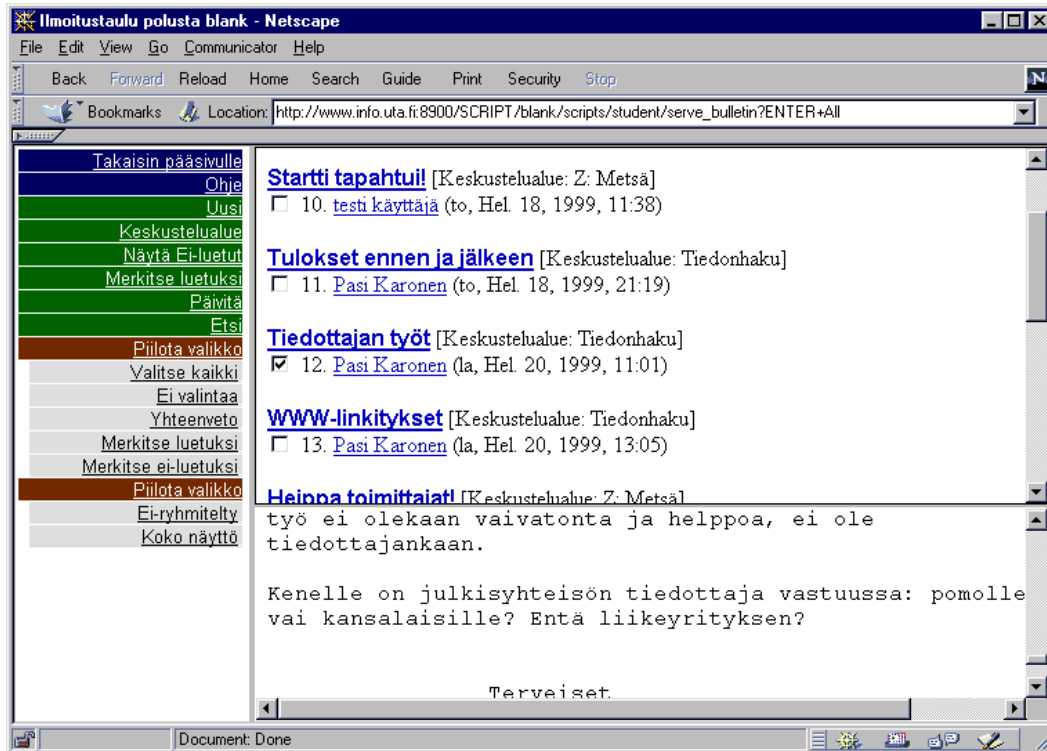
Ilmoitustaulu polusta blank - Netscape

File Edit View Go Communicator Help

Back Forward Reload Home Search Guide Print Security Stop

Bookmarks Location: http://www.info.uta.fi:8900/SCRIPT/blank/scripts/student/serve_bulletin?ENTER+All

Takaisin pääsivulle
Ohje
Uusi
Keskustelualue
Näytä Ei-luetut
Merkitse luetuksi
Päivitä
Etsi
Piilota valikko
Valitse kaikki
Ei valintaa
Yhteenveto
Merkitse luetuksi
Merkitse ei-luetuksi
Piilota valikko
Ei-ryhmitelty
Koko näyttö

Startti tapahtui! [Keskustelualue: Z: Metsä]
10. testi käyttäjä (to, Hel. 18, 1999, 11:38)

Tulokset ennen ja jälkeen [Keskustelualue: Tiedonhaku]
11. Pasi Karonen (to, Hel. 18, 1999, 21:19)

Tiedottajan työt [Keskustelualue: Tiedonhaku]
12. Pasi Karonen (la, Hel. 20, 1999, 11:01)

WWW-linkitykset [Keskustelualue: Tiedonhaku]
13. Pasi Karonen (la, Hel. 20, 1999, 13:05)

Heippa toimittajat! [Keskustelualue: Z: Metsä]

työ ei olekaan vaivatonta ja helppoa, ei ole tiedottajankaan.

Kenelle on julkisyhteisön tiedottaja vastuussa: pomolle vai kansalaisille? Entä liikeyrityksen?

Terveiset

Document: Done